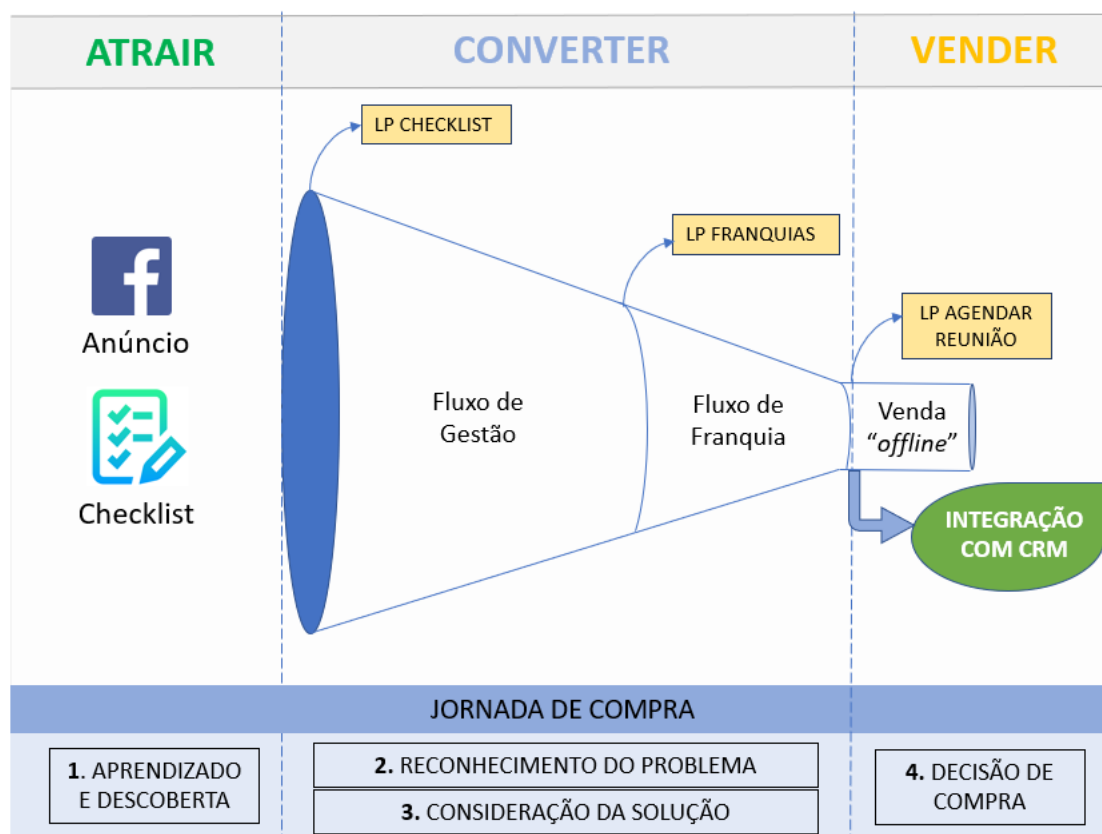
ATRAIR

CONVERTER

VENDER

LP CHECKLIST

LP FRANQUIAS

LP AGENDAR REUNIÃO

Anúncio

Checklist

Fluxo de Gestão

Fluxo de Franquia

Venda *"offline"*

INTEGRAÇÃO COM CRM

JORNADA DE COMPRA

1. APRENDIZADO E DESCOBERTA

2. RECONHECIMENTO DO PROBLEMA

3. CONSIDERAÇÃO DA SOLUÇÃO

4. DECISÃO DE COMPRA